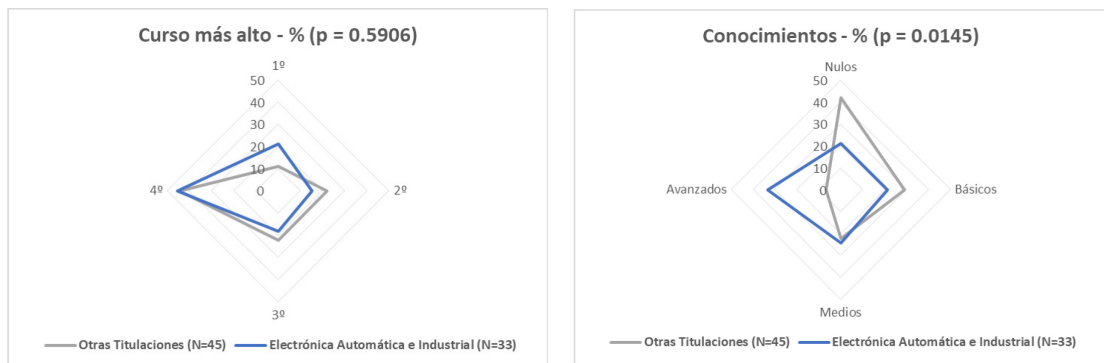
Curso más alto - % (p = 0.5906)

1º
50
40
30
20
10
0
2º
3º
4º

Otras Titulaciones (N=45)
Electrónica Automática e Industrial (N=33)

Conocimientos - % (p = 0.0145)

Nulos
50
40
30
20
10
0
Básicos
Medios
Avanzados

Otras Titulaciones (N=45)
Electrónica Automática e Industrial (N=33)